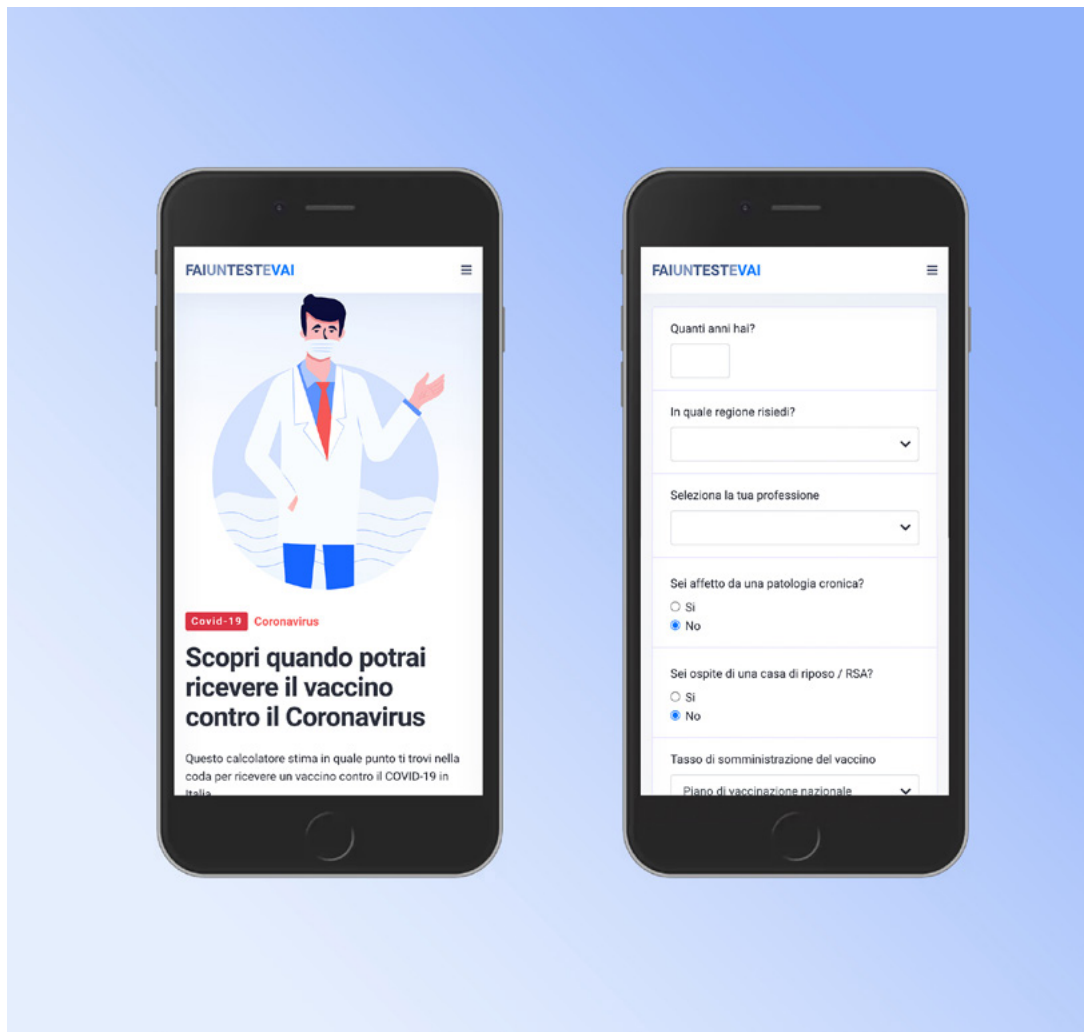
FAIUNTESTEVAI

Covid-19 Coronavirus

Scopri quando potrai ricevere il vaccino contro il Coronavirus

Questo calcolatore stima in quale punto ti trovi nella coda per ricevere un vaccino contro il COVID-19 in Italia

FAIUNTESTEVAI

Quanti anni hai?

In quale regione risiedi?

Seleziona la tua professione

Sei affetto da una patologia cronica?
Si
No

Sei ospite di una casa di riposo / RSA?
Si
No

Tasso di somministrazione del vaccino

Piano di vaccinazione nazionale